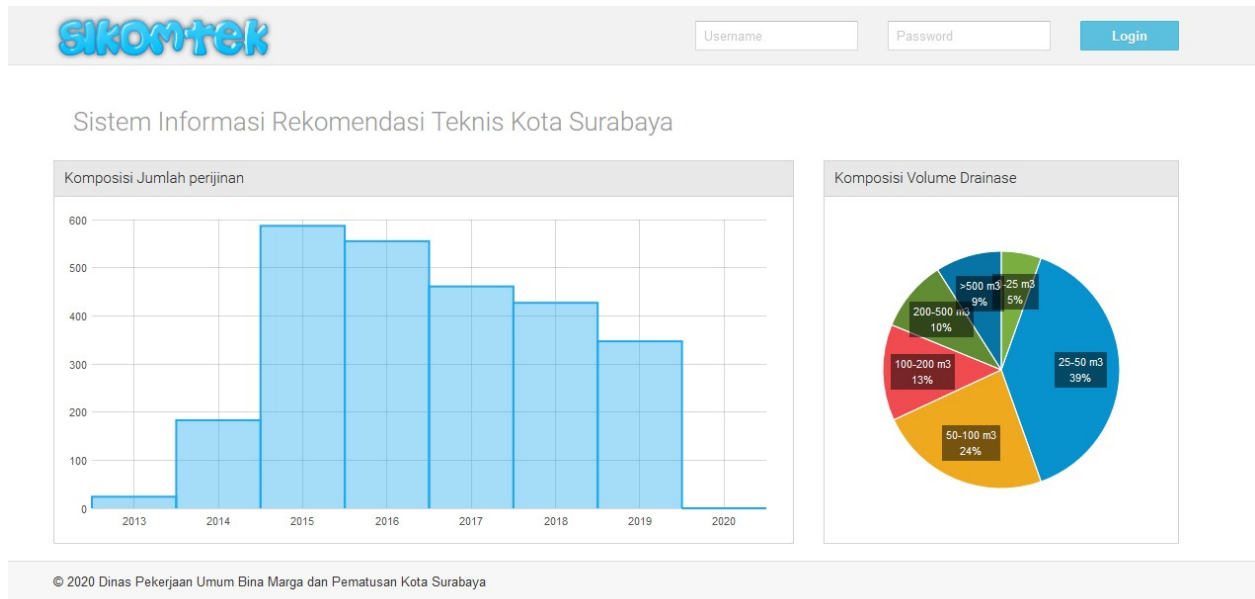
SIKOMTEK

Username
Password
Login

Sistem Informasi Rekomendasi Teknis Kota Surabaya

Komposisi Jumlah perijinan

600
500
400
300
200
100
0

2013
2014
2015
2016
2017
2018
2019
2020

Komposisi Volume Drainase

>500 m3
9%
-25 m3
5%
200-500 m3
10%
25-50 m3
39%
100-200 m3
13%
50-100 m3
24%

© 2020 Dinas Pekerjaan Umum Bina Marga dan Pematusan Kota Surabaya